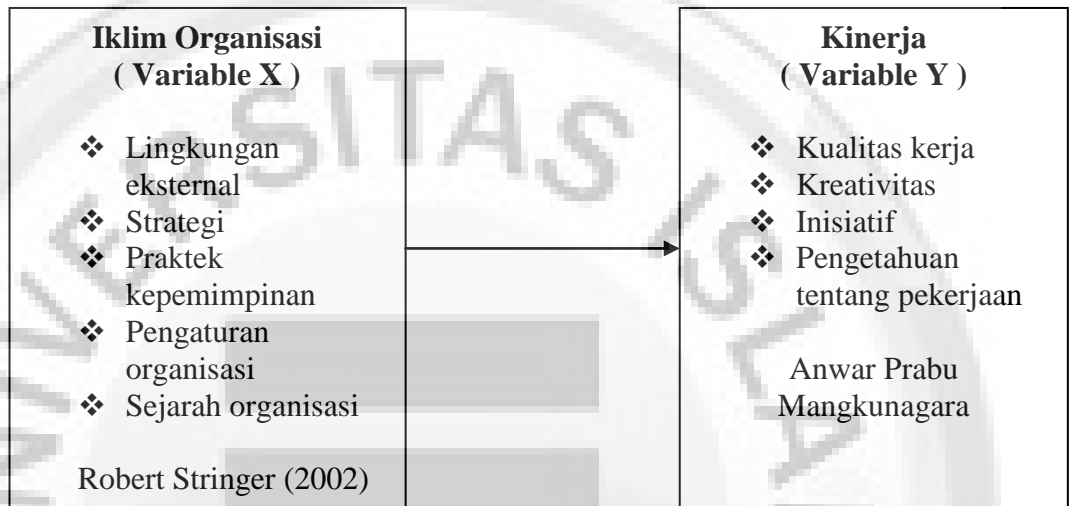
**Iklim Organisasi ( Variable X )**

❖ Lingkungan eksternal
❖ Strategi
❖ Praktek kepemimpinan
❖ Pengaturan organisasi
❖ Sejarah organisasi

Robert Stringer (2002)

**Kinerja ( Variable Y )**

❖ Kualitas kerja
❖ Kreativitas
❖ Inisiatif
❖ Pengetahuan tentang pekerjaan

Anwar Prabu Mangkunagara

SITAS